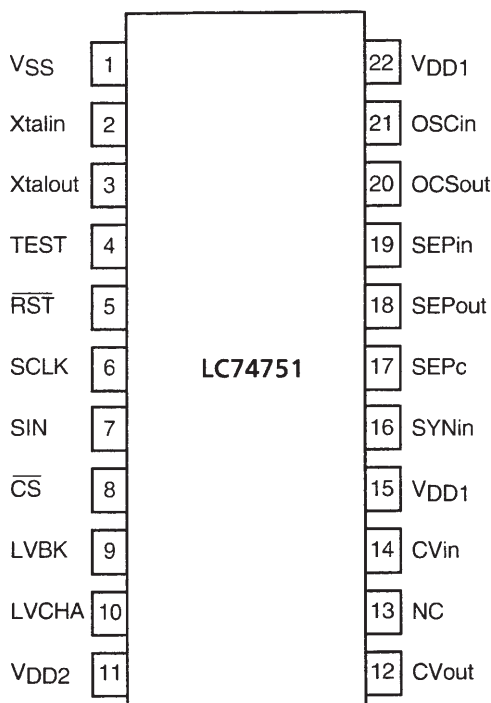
$V_{SS}$ 1
Xtalin 2
Xtalout 3
TEST 4
$\overline{RST}$ 5
SCLK 6
SIN 7
$\overline{CS}$ 8
LVBK 9
LVCHA 10
$V_{DD2}$ 11

LC74751

22 $V_{DD1}$
21 OSCin
20 OCSout
19 SEPin
18 SEPout
17 SEPc
16 SYNin
15 $V_{DD1}$
14 CVin
13 NC
12 CVout